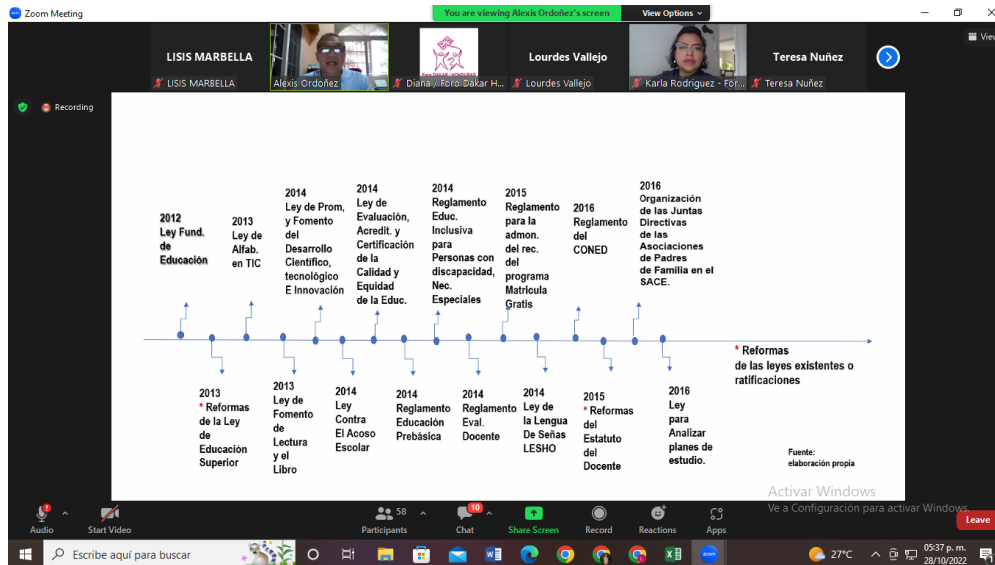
Zoom Meeting

You are viewing Alexis Ordoñez's screen

View Options

LISIS MARBELLA

LISIS MARBELLA

Alexis Ordoñez

Diana / Foro Dakar H...

Lourdes Vallejo

Lourdes Vallejo

Karla Rodriguez - For...

Teresa Nuñez

Teresa Nuñez

Recording

2012 Ley Fund. de Educación

2013 Ley de Alfab. en TIC

2014 Ley de Prom, y Fomento del Desarrollo Científico, tecnológico E Innovación

2014 Ley de Evaluación, Acredit. y Certificación de la Calidad y Equidad de la Educ.

2014 Reglamento Educ. Inclusiva para Personas con discapacidad, Nec. Especiales

2015 Reglamento para la admon. del rec. del programa Matricula Gratis

2016 Reglamento del CONED

2016 Organización de las Juntas Directivas de las Asociaciones de Padres de Familia en el SACE.

2013 * Reformas de la Ley de Educación Superior

2013 Ley de Fomento de Lectura y el Libro

2014 Ley Contra El Acoso Escolar

2014 Reglamento Educación Prebásica

2014 Reglamento Eval. Docente

2014 Ley de la Lengua De Señas LESHO

2015 * Reformas del Estatuto del Docente

2016 Ley para Analizar planes de estudio.

* Reformas de las leyes existentes o ratificaciones

Fuente: elaboración propia

Activar Windows
Ve a Configuración para activar Windows.

Audio

Start Video

58

Participants

10

Chat

Share Screen

Record

Reactions

Apps

Leave

Escribe aquí para buscar

27°C

05:37 p. m.
28/10/2022